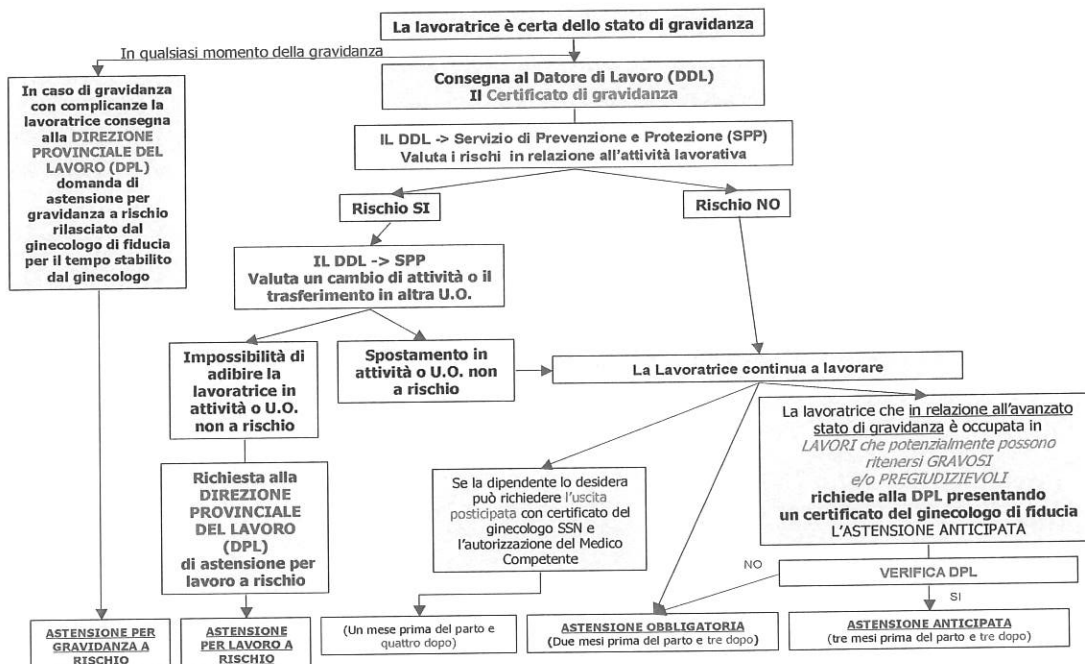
La lavoratrice è certa dello stato di gravidanza

In qualsiasi momento della gravidanza

Consegna al Datore di Lavoro (DDL) Il Certificato di gravidanza

In caso di gravidanza con complicanze la lavoratrice consegna alla DIREZIONE PROVINCIALE DEL LAVORO (DPL) domanda di astensione per gravidanza a rischio rilasciato dal ginecologo di fiducia per il tempo stabilito dal ginecologo

IL DDL -> Servizio di Prevenzione e Protezione (SPP) Valuta i rischi in relazione all'attività lavorativa

Rischio SI

Rischio NO

IL DDL -> SPP Valuta un cambio di attività o il trasferimento in altra U.O.

Impossibilità di adibire la lavoratrice in attività o U.O. non a rischio

Spostamento in attività o U.O. non a rischio

La Lavoratrice continua a lavorare

La lavoratrice che in relazione all'avanzato stato di gravidanza è occupata in LAVORI che potenzialmente possono ritenersi GRAVOSI e/o PREGIUDIZIEVOLI richiede alla DPL presentando un certificato del ginecologo di fiducia L'ASTENSIONE ANTICIPATA

Richiesta alla DIREZIONE PROVINCIALE DEL LAVORO (DPL) di astensione per lavoro a rischio

Se la dipendente lo desidera può richiedere l'uscita posticipata con certificato del ginecologo SSN e l'autorizzazione del Medico Competente

NO

VERIFICA DPL

SI

ASTENSIONE PER GRAVIDANZA A RISCHIO

ASTENSIONE PER LAVORO A RISCHIO

(Un mese prima del parto e quattro dopo)

ASTENSIONE OBBLIGATORIA (Due mesi prima del parto e tre dopo)

ASTENSIONE ANTICIPATA (tre mesi prima del parto e tre dopo)